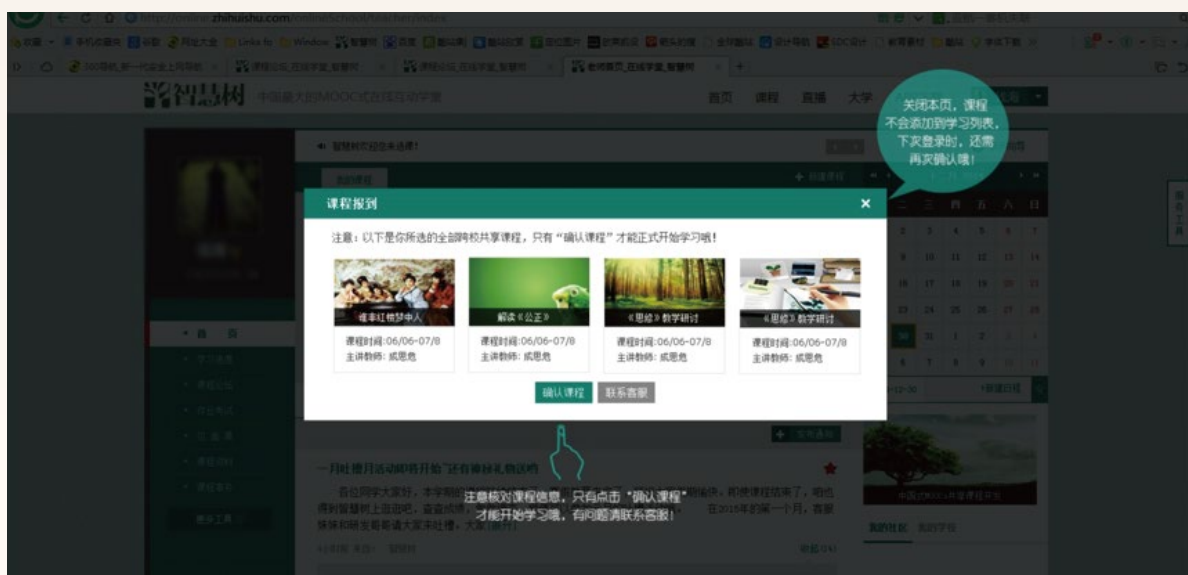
http://online.zhihuishu.com/onlineSchool/teacher/index

智慧树 中国最大的MOOC式在线互动学堂

首页 课程 直播 大学

关闭本页，课程不会添加到学习列表，下次登录时，还需再次确认哦！

课程报到

注意：以下是你所选的全部跨校共享课程，只有"确认课程"才能正式开始学习哦！

谁丰红楼梦中人
课程时间:06/06-07/8
主讲教师: 成思危

解读《公正》
课程时间:06/06-07/8
主讲教师: 成思危

《思修》教学研讨
课程时间:06/06-07/8
主讲教师: 成思危

《思修》教学研讨
课程时间:06/06-07/8
主讲教师: 成思危

确认课程 联系客服

注意核对课程信息，只有点击"确认课程"才能开始学习哦，有问题请联系客服！

一月吐槽月活动即将开始 还有神秘礼物派送

四 五 六 日

首 页